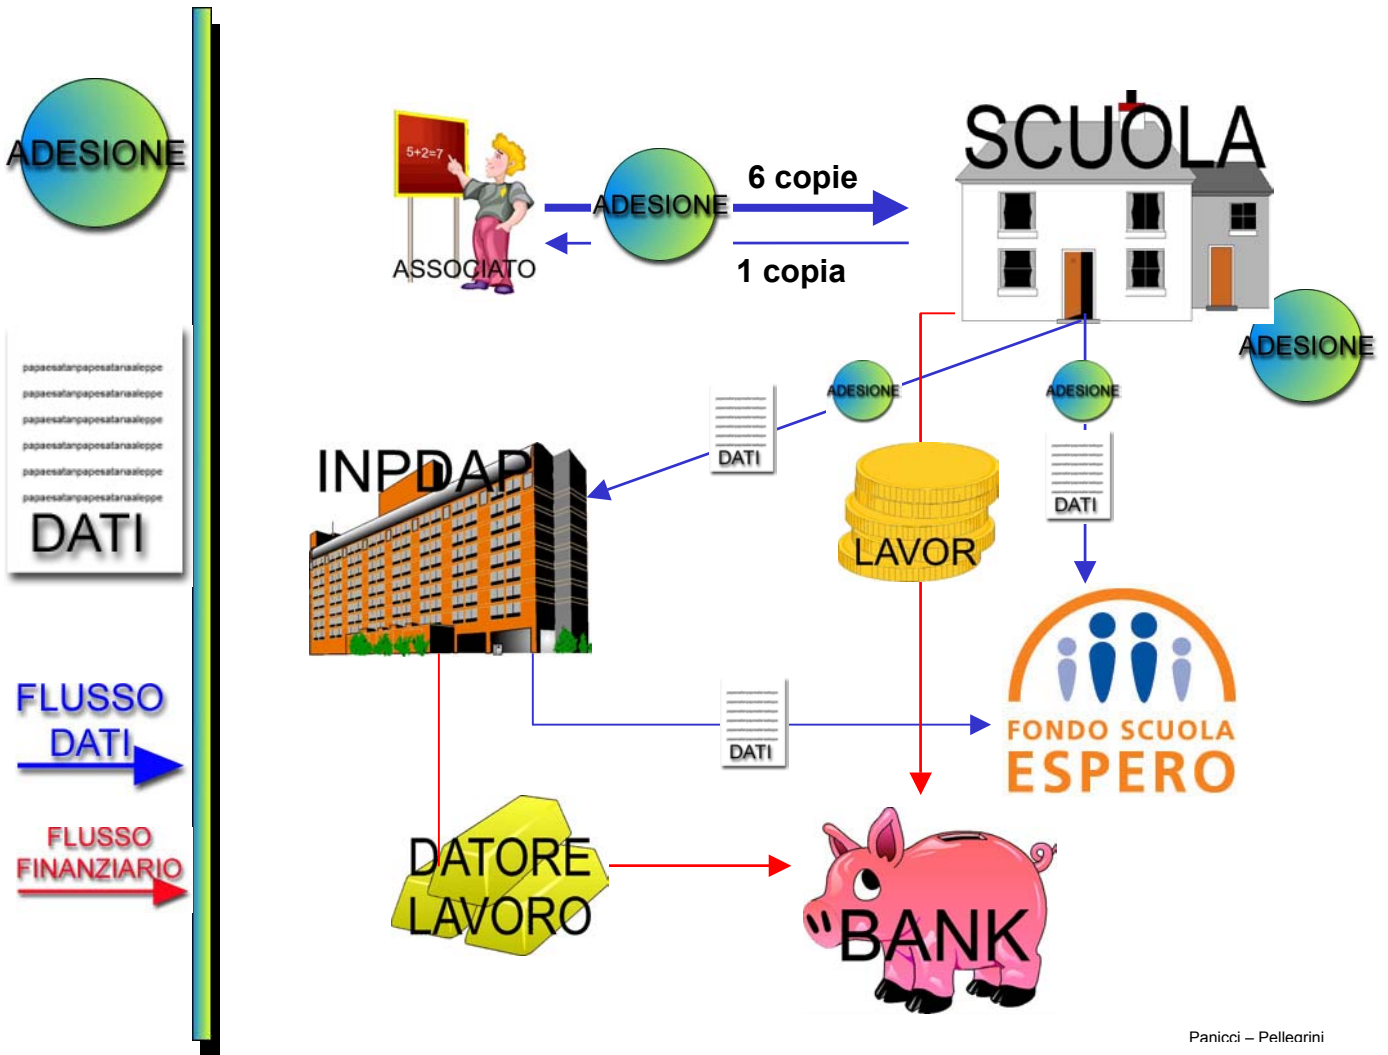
ADESIONE

papaesatanpapesatanaaleppe
papaesatanpapesatanaaleppe
papaesatanpapesatanaaleppe
papaesatanpapesatanaaleppe
papaesatanpapesatanaaleppe
papaesatanpapesatanaaleppe
DATI

FLUSSO DATI

FLUSSO FINANZIARIO

5+2=7

ASSOCIATO

ADESIONE

6 copie

1 copia

SCUOLA

ADESIONE

ADESIONE

ADESIONE

DATI

DATI

INPDAP

LAVOR

FONDO SCUOLA ESPERO

DATI

DATORE LAVORO

BANK

Panicci – Pellegrini